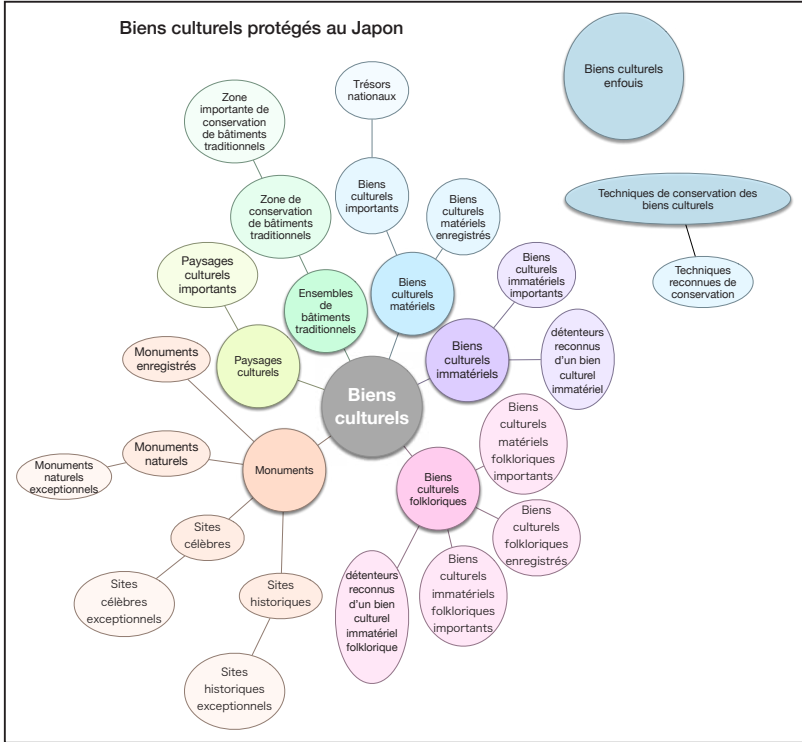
Biens culturels protégés au Japon

Biens culturels enfouis

Techniques de conservation des biens culturels

Techniques reconnues de conservation

Trésors nationaux

Biens culturels importants

Biens culturels matériels enregistrés

Biens culturels matériels

Zone importante de conservation de bâtiments traditionnels

Zone de conservation de bâtiments traditionnels

Ensembles de bâtiments traditionnels

Paysages culturels importants

Paysages culturels

Biens culturels immatériels importants

détenteurs reconnus d'un bien culturel immatériel

Biens culturels immatériels

Biens culturels

Monuments enregistrés

Monuments naturels

Monuments naturels exceptionnels

Monuments

Sites célèbres

Sites célèbres exceptionnels

Sites historiques

Sites historiques exceptionnels

Biens culturels folkloriques

Biens culturels matériels folkloriques importants

Biens culturels folkloriques enregistrés

Biens culturels immatériels folkloriques importants

détenteurs reconnus d'un bien culturel immatériel folklorique